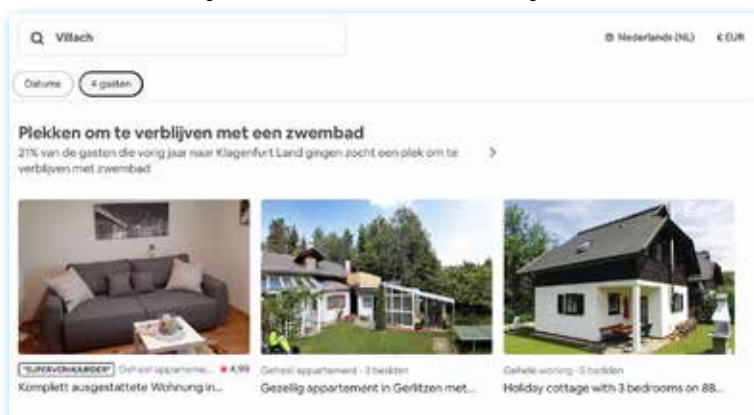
Villach

Nederlands (NL) € EUR

Datums 4 gasten

Plekken om te verblijven met een zwembad

21% van de gasten die vorig jaar naar Klagenfurt Land gingen zocht een plek om te verblijven met zwembad

SUPERVERHUURDER Geheel apparteme... ★ 4,99
Komplett ausgestattete Wohnung in...

Geheel appartement · 3 bedden
Gezellig appartement in Gerlitzen met...

Gehele woning · 5 bedden
Holiday cottage with 3 bedrooms on 88...